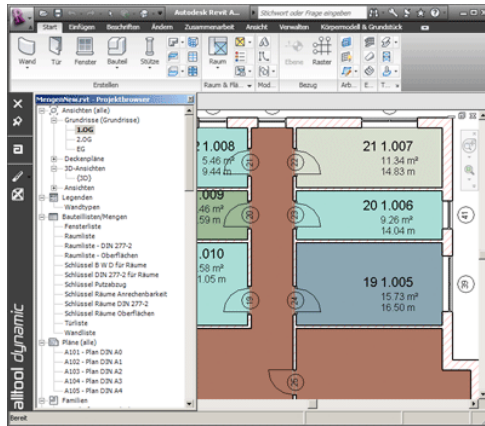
Autodesk Revit A...
Stichwort oder Frage eingeben

Start Einfügen Beschriften Ändern Zusammenarbeit Ansicht Verwalten Körpermodell & Grundstück

Wand Tür Fenster Bauteil Stütze Raum Ebene Raster

Erstellen Raum & Flä... Mod... Bezug Arb... E... T...

MengenNeu.rvt - Projektbrowser
Ansichten (alle)
Grundrisse (Grundrisse)
1.OG
2.OG
EG
Deckenpläne
3D-Ansichten
{3D}
Ansichten
Legenden
Wandtypen
Bauteillisten/Mengen
Fensterliste
Raumliste
Raumliste - DIN 277-2
Raumliste - Oberflächen
Schlüssel B W D für Räume
Schlüssel DIN 277-2 für Räume
Schlüssel Putzabzug
Schlüssel Räume Anrechenbarkeit
Schlüssel Räume DIN 277-2
Schlüssel Räume Oberflächen
Türliste
Wandliste
Pläne (alle)
A101 - Plan DIN A0
A102 - Plan DIN A1
A103 - Plan DIN A2
A104 - Plan DIN A3
A105 - Plan DIN A4
Familien

1.008
5.46 m²
9.44 m

21 1.007
11.34 m²
14.83 m

.009
.46 m²
.59 m

20 1.006
9.26 m²
14.04 m

.010
.58 m²
1.05 m

19 1.005
15.73 m²
16.50 m

alltool dynamic

Bereit